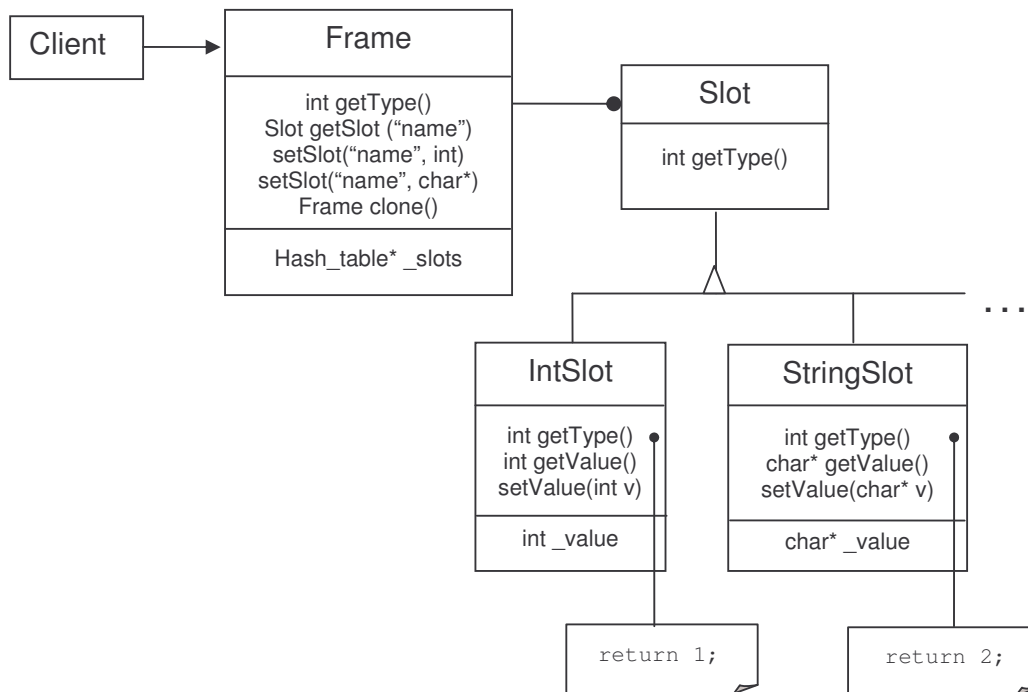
Client

Frame

int getType()
Slot getSlot ("name")
setSlot("name", int)
setSlot("name", char*)
Frame clone()

Hash_table* _slots

Slot

int getType()

...

IntSlot

int getType()
int getValue()
setValue(int v)

int _value

StringSlot

int getType()
char* getValue()
setValue(char* v)

char* _value

return 1;

return 2;